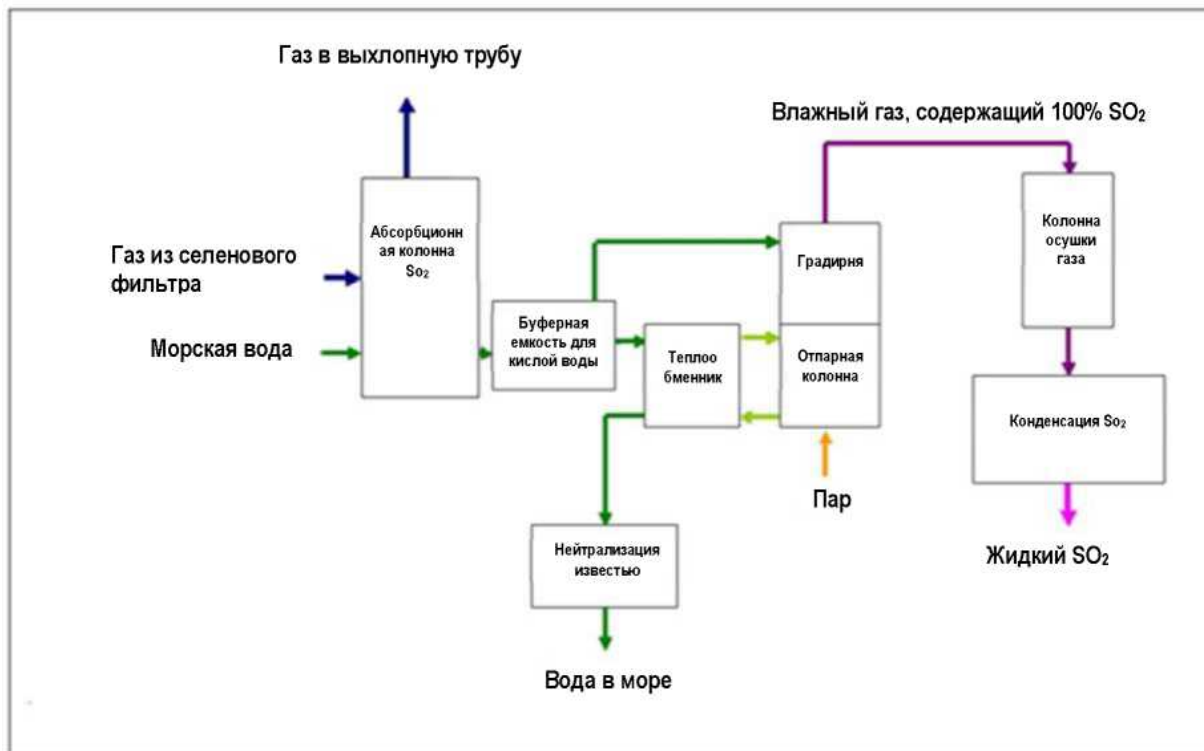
Газ в выхлопную трубу

Влажный газ, содержащий 100% $SO_2$

Газ из селенового фильтра

Морская вода

Абсорбционная колонна $So_2$

Буферная емкость для кислой воды

Градирня

Теплообменник

Отпарная колонна

Колонна осушки газа

Конденсация $So_2$

Пар

Нейтрализация известью

Жидкий $SO_2$

Вода в море